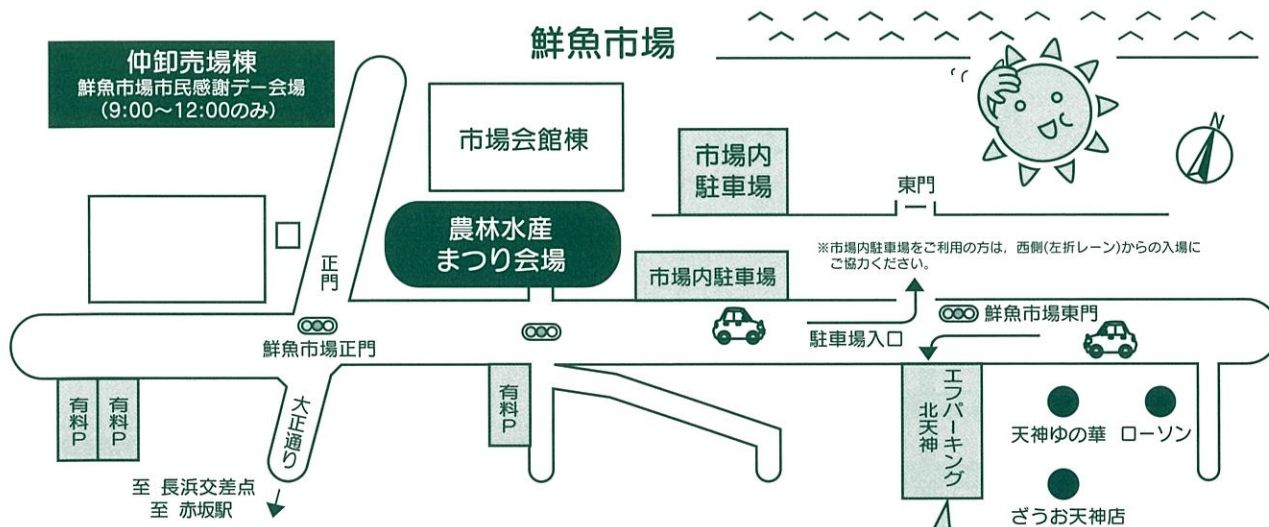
鮮魚市場

仲卸売場棟
鮮魚市場市民感謝デー会場
(9:00~12:00のみ)

市場会館棟

市場内
駐車場

東門

正門

農林水産
まつり会場

※市場内駐車場をご利用の方は，西側(左折レーン)からの入場にご協力ください。

市場内駐車場

鮮魚市場東門

鮮魚市場正門

駐車場入口

有料P

有料P

大正通り

有料P

エフパーキング
北天神

天神ゆの華

ローソン

ざうお天神店

至 長浜交差点
至 赤坂駅